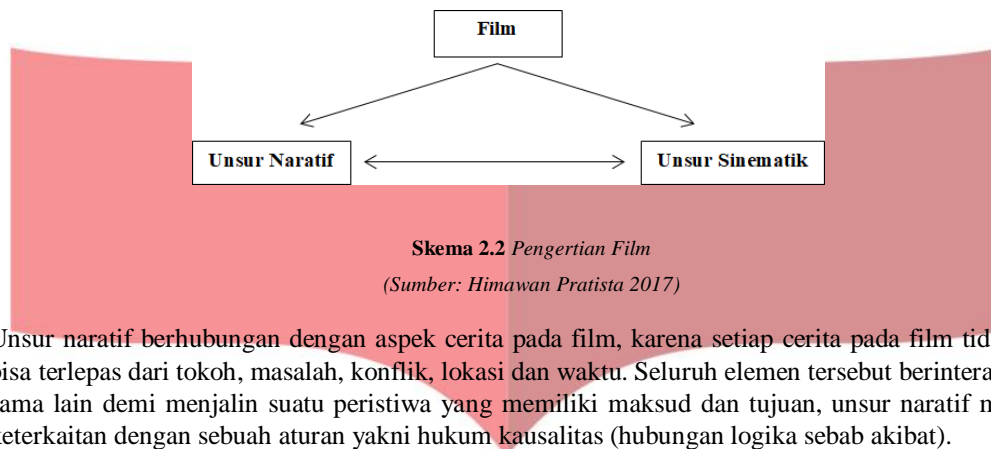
Film

Unsur Naratif

Unsur Sinematik

**Skema 2.2** *Pengertian Film*

*(Sumber: Himawan Pratista 2017)*

Unsur naratif berhubungan dengan aspek cerita pada film, karena setiap cerita pada film tid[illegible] bisa terlepas dari tokoh, masalah, konflik, lokasi dan waktu. Seluruh elemen tersebut berintera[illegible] sama lain demi menjalin suatu peristiwa yang memiliki maksud dan tujuan, unsur naratif n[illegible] terkaitan dengan sebuah aturan yakni hukum kausalitas (hubungan logika sebab akibat).